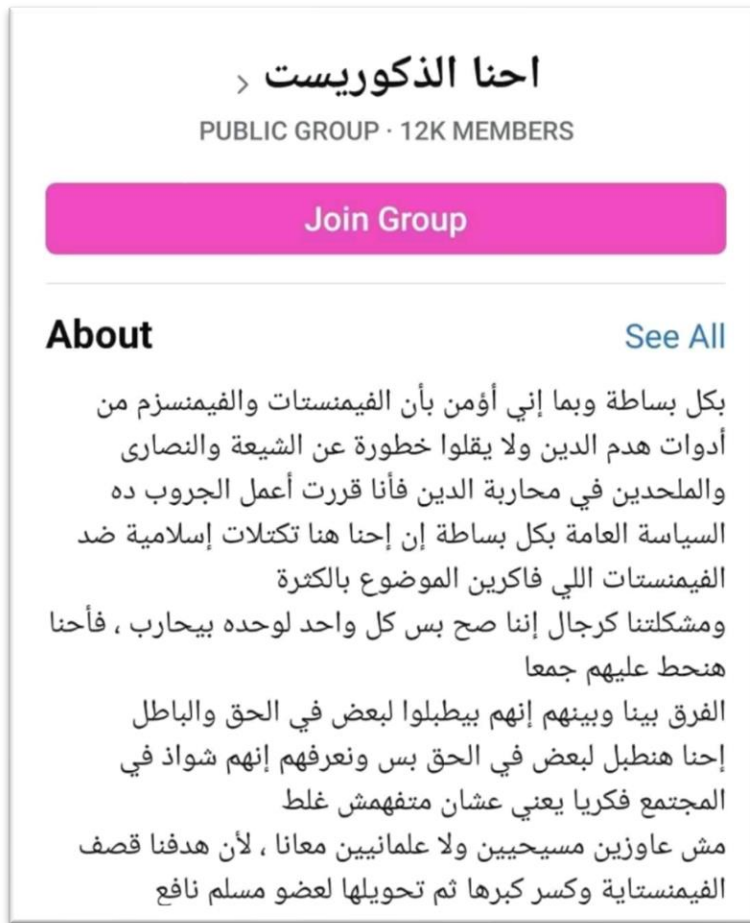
احنا الذكوريست ›

PUBLIC GROUP · 12K MEMBERS

Join Group

About

See All

بكل بساطة وبما إني أؤمن بأن الفيمنستات والفيمنسزم من أدوات هدم الدين ولا يقلوا خطورة عن الشيعة والنصارى والملحدين في محاربة الدين فأنا قررت أعمل الجروب ده
السياسة العامة بكل بساطة إن إحنا هنا تكتلات إسلامية ضد الفيمنستات اللي فاكرين الموضوع بالكثرة
ومشكلتنا كرجال إننا صح بس كل واحد لوحده بيحارب ، فأحنا هنحط عليهم جمعا
الفرق بينا وبينهم إنهم بيطبلوا لبعض في الحق والباطل
إحنا هنطبل لبعض في الحق بس ونعرفهم إنهم شواذ في المجتمع فكريا يعني عشان متفهمش غلط
مش عاوزين مسيحيين ولا علمانيين معانا ، لأن هدفنا قصف الفيمنستاية وكسر كبرها ثم تحويلها لعضو مسلم نافع